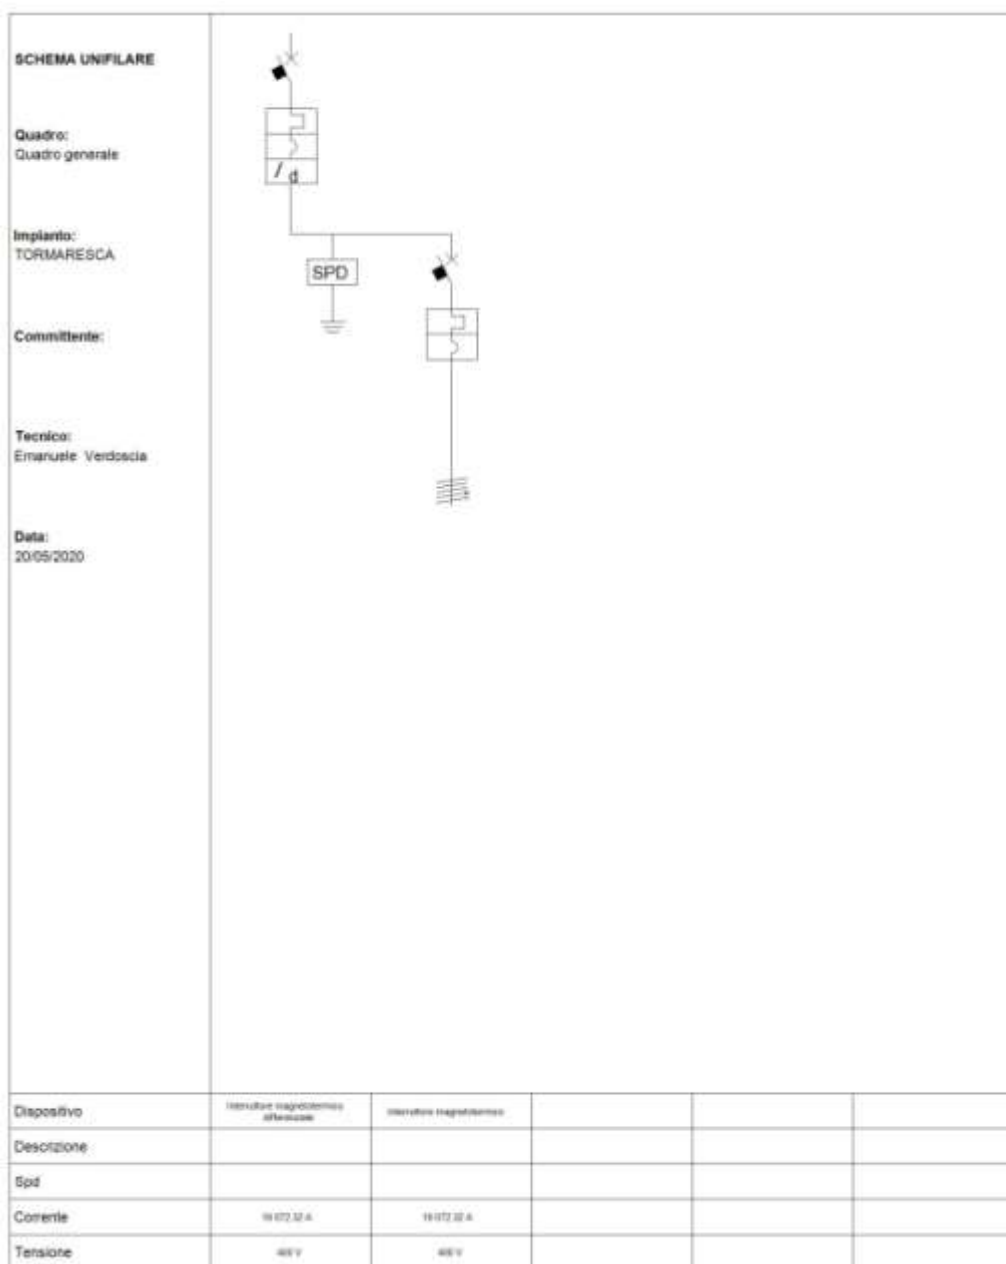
SCHEMA UNIFILARE

Quadro:
Quadro generale

Impianto:
TORMARESCA

Committente:

Tecnico:
Emanuele Verdoscia

Data:
20/05/2020

$I_d$

SPD

| Dispositivo | Interruttore magnetotermico differenziale | Interruttore magnetotermico | | | |
|---|---|---|---|---|---|
| Descrizione | | | | | |
| Spd | | | | | |
| Corrente | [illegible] A | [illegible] A | | | |
| Tensione | 400 V | 400 V | | | |